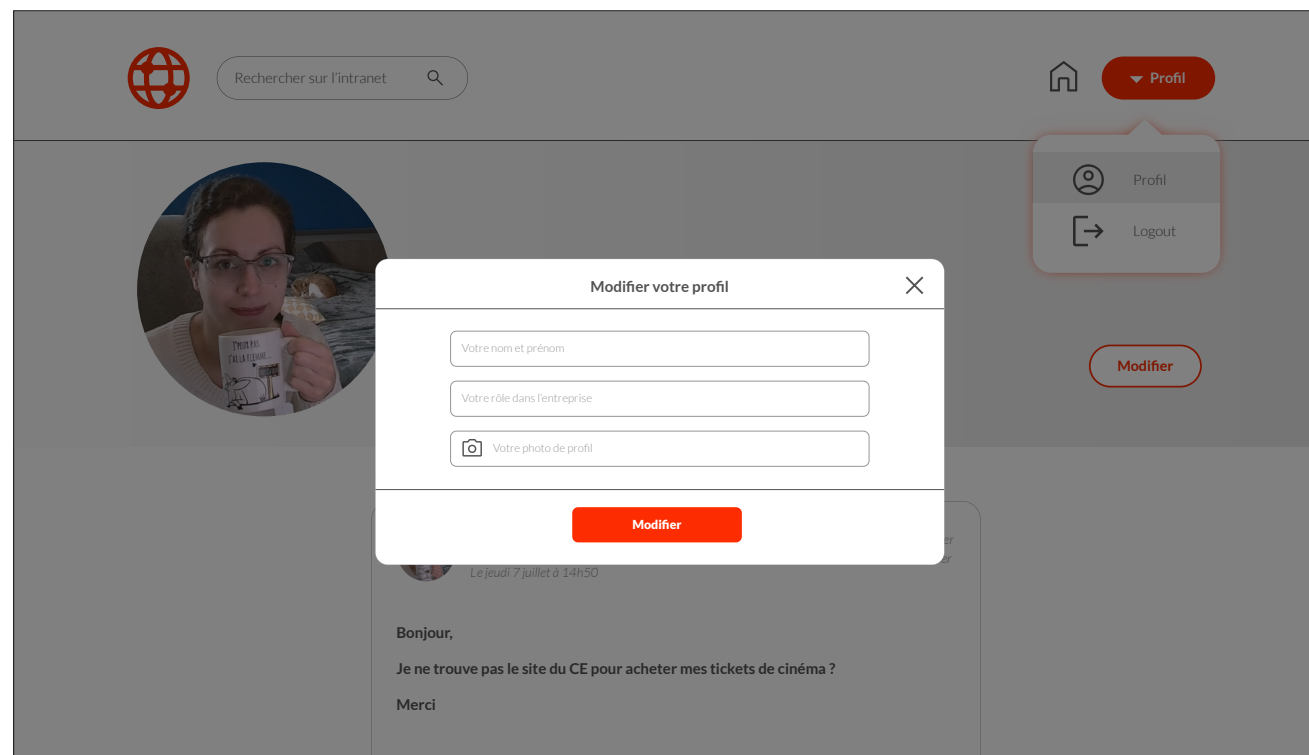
Rechercher sur l'intranet

Profil

Profil

Logout

Modifier

Modifier votre profil

Votre nom et prénom

Votre rôle dans l'entreprise

Votre photo de profil

Modifier

Le jeudi 7 juillet à 14h50

Bonjour,

Je ne trouve pas le site du CE pour acheter mes tickets de cinéma ?

Merci